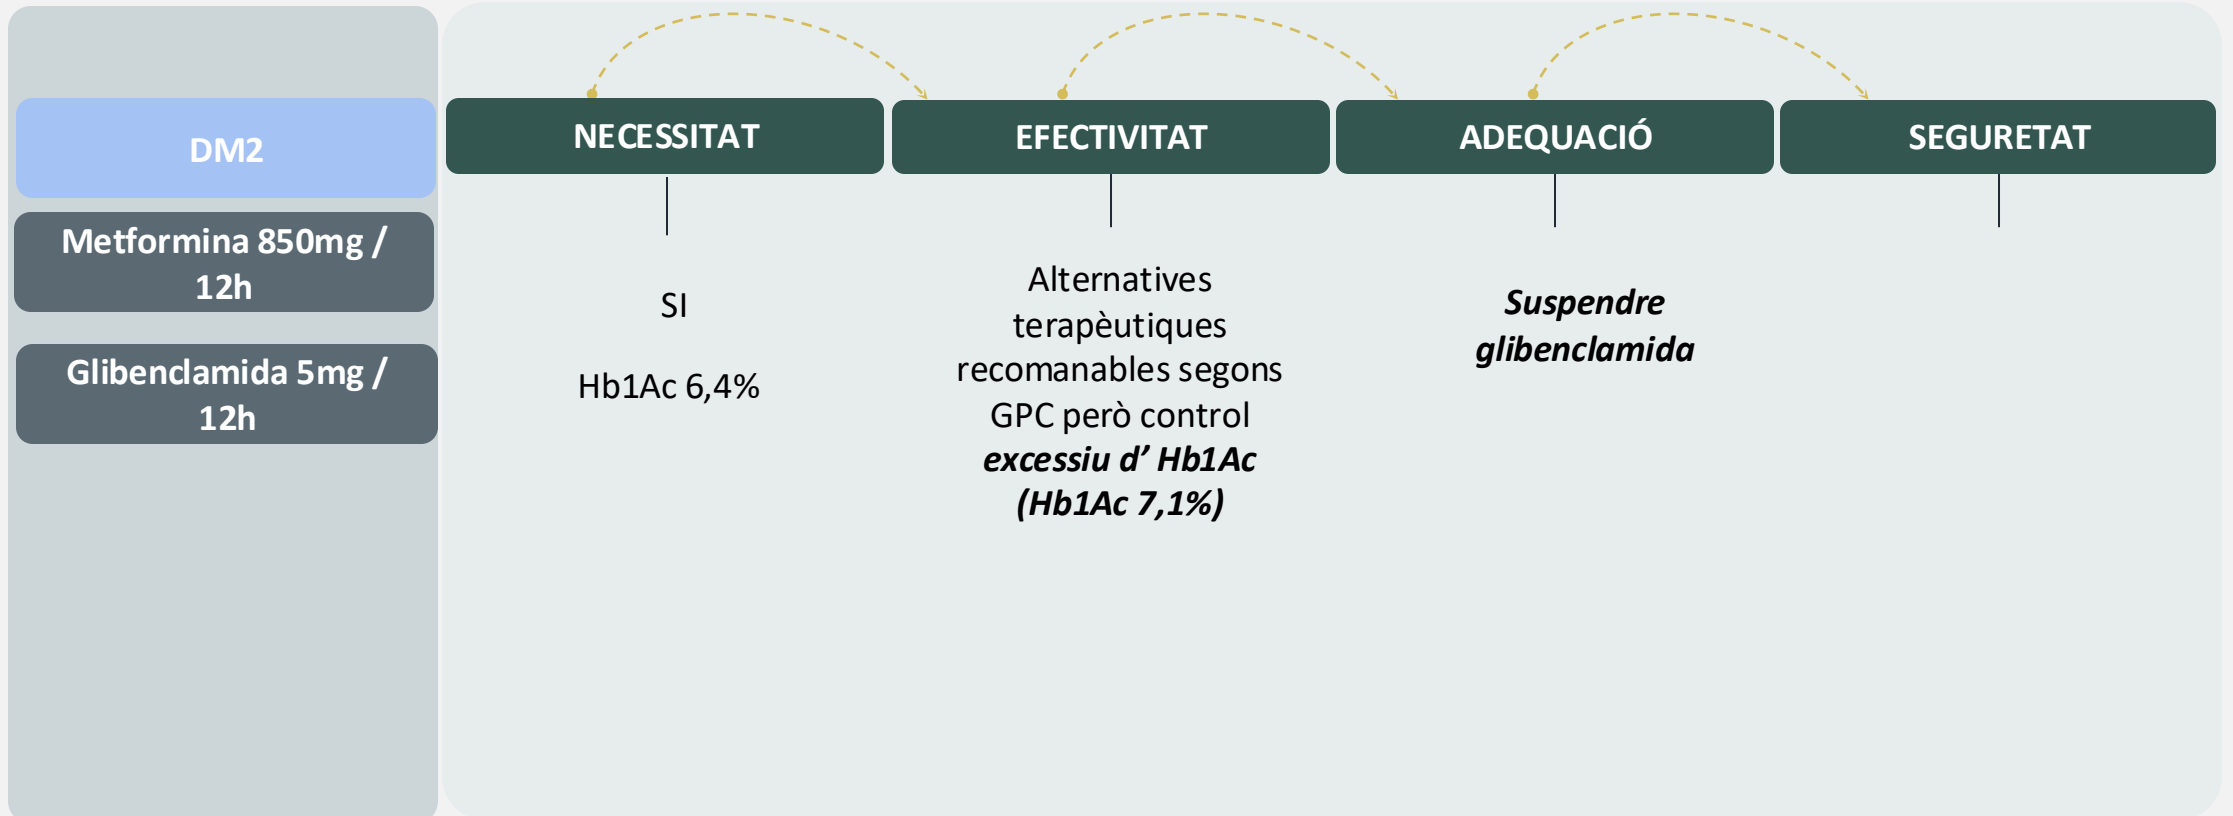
DM2

Metformina 850mg / 12h

Glibenclamida 5mg / 12h

NECESSITAT

EFECTIVITAT

ADEQUACIÓ

SEGURETAT

SI

Hb1Ac 6,4%

Alternatives terapèutiques recomanables segons GPC però control ***excessiu d' Hb1Ac (Hb1Ac 7,1%)***

***Suspendre glibenclamida***